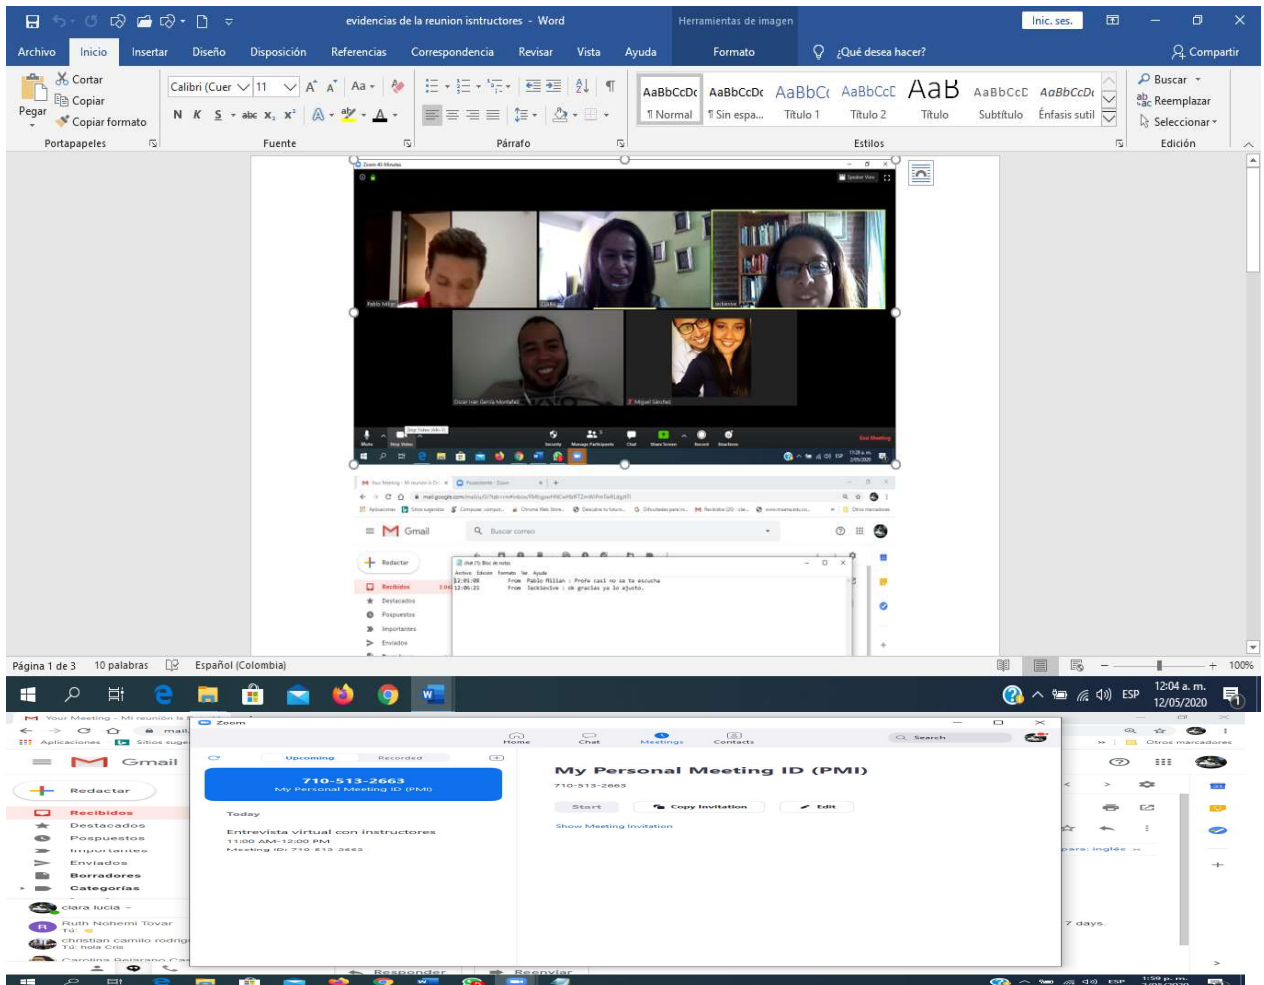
evidencias de la reunion isntructores - Word

Herramientas de imagen

Inic. ses.

Archivo Inicio Insertar Diseño Disposición Referencias Correspondencia Revisar Vista Ayuda Formato ¿Qué desea hacer? Compartir

Cortar
Copiar
Pegar
Copiar formato
Portapapeles

Calibri (Cuer 11
N K S abc $x_2$ $x^2$
Fuente

Párrafo

AaBbCcDc ¶ Normal
AaBbCcDc ¶ Sin espa...
AaBbCc Título 1
AaBbCcC Título 2
AaB Título
AaBbCcC Subtítulo
AaBbCcDc Énfasis sutil
Estilos

Buscar
Reemplazar
Seleccionar
Edición

Zoom 40 Minutes
Speaker View
Pablo Millan
Jackeline
Oscar Ivan Garcia Montañez
Miguel Sánchez
Mute Stop Video Security Manage Participants Chat Share Screen Record Reactions End Meeting

Gmail
Buscar correo
Redactar
Recibidos
Destacados
Pospuestos
Importantes
Enviados

chat (1) Bloc de notas
Archivo Edición Formato Ver Ayuda
12:01:08 From Pablo Millan : Profe casi no se te escucha
12:06:21 From Jackeline : ok gracias ya lo ajusto.

Página 1 de 3 10 palabras Español (Colombia) 100%

12:04 a. m.
12/05/2020
ESP

Your Meeting - Mi reunión
Zoom
Aplicaciones Sitios suge
Home Chat Meetings Contacts Search
Otros marcadores
Gmail
Redactar
Recibidos
Destacados
Pospuestos
Importantes
Enviados
Borradores
Categorías
clara lucia
Ruth Nohemi Tovar
christian camilo rodrig
Tú: hola Cris
Carolina Belarano
Upcoming Recorded
710-513-2663
My Personal Meeting ID (PMI)
Today
Entrevista virtual con instructores
11:00 AM-12:00 PM
Meeting ID: 710-513-2663
My Personal Meeting ID (PMI)
710-513-2663
Start Copy Invitation Edit
Show Meeting Invitation
para: inglés
7 days
Responder Reenviar
1:59 p. m.
ESP